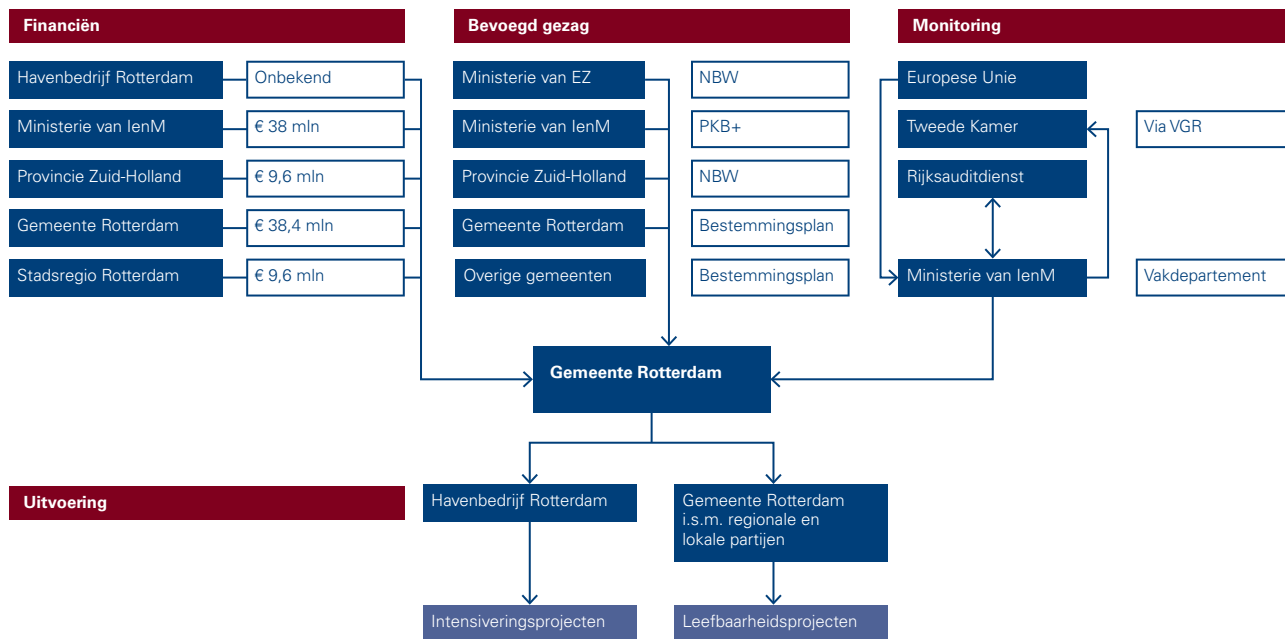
Financiën

Havenbedrijf Rotterdam | Onbekend
Ministerie van IenM | € 38 mln
Provincie Zuid-Holland | € 9,6 mln
Gemeente Rotterdam | € 38,4 mln
Stadsregio Rotterdam | € 9,6 mln

Bevoegd gezag

Ministerie van EZ | NBW
Ministerie van IenM | PKB+
Provincie Zuid-Holland | NBW
Gemeente Rotterdam | Bestemmingsplan
Overige gemeenten | Bestemmingsplan

Monitoring

Europese Unie
Tweede Kamer | Via VGR
Rijksauditdienst
Ministerie van IenM | Vakdepartement

Gemeente Rotterdam

Uitvoering

Havenbedrijf Rotterdam
Gemeente Rotterdam i.s.m. regionale en lokale partijen

Intensiveringsprojecten
Leefbaarheidsprojecten